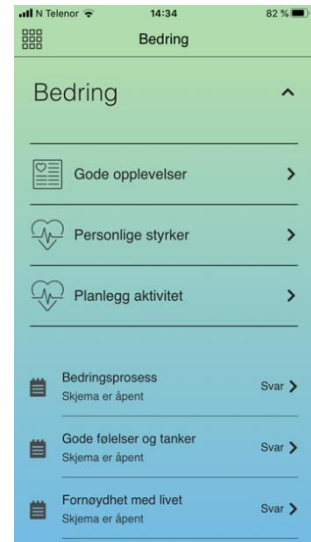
N Telenor 14:34 82 %

Bedring

Bedring

Gode opplevelser

Personlige styrker

Planlegg aktivitet

Bedringsprosess
Skjema er åpent
Svar

Gode følelser og tanker
Skjema er åpent
Svar

Fornøydhet med livet
Skjema er åpent
Svar